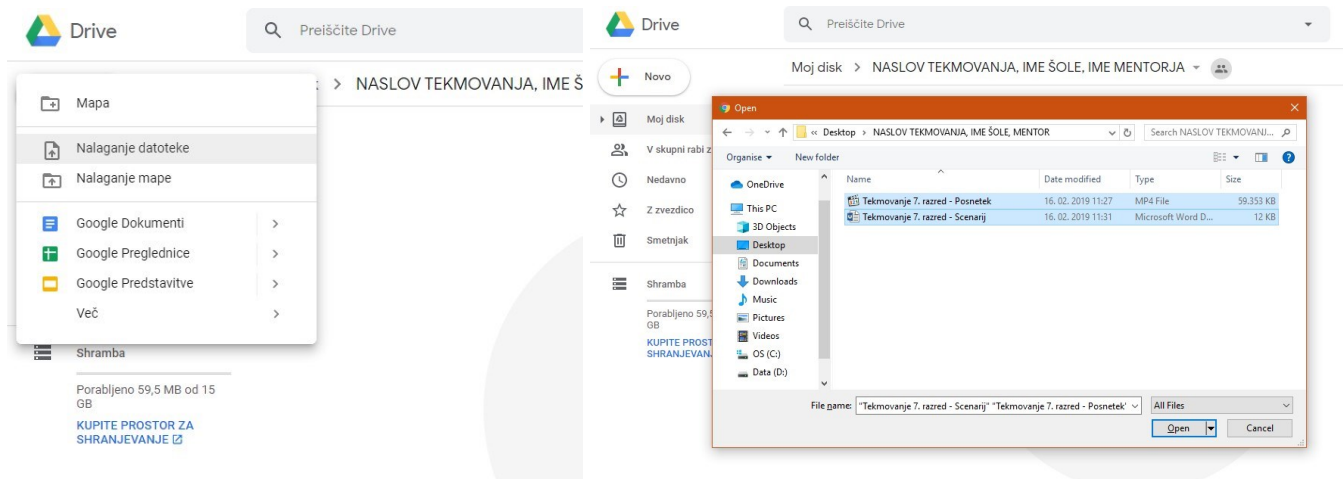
Drive

Preiščite Drive

> NASLOV TEKMOVANJA, IME Š

Mapa

Nalaganje datoteke

Nalaganje mape

Google Dokumenti >

Google Preglednice >

Google Predstavitve >

Več >

Shramba

Porabljeno 59,5 MB od 15 GB

KUPITE PROSTOR ZA SHRANJEVANJE

Drive

Preiščite Drive

Novo

Moj disk > NASLOV TEKMOVANJA, IME ŠOLE, IME MENTORJA

Moj disk

V skupni rabi z

Nedavno

Z zvezdico

Smetnjak

Shramba

Porabljeno 59,5 GB

KUPITE PROST SHRANJEVAN

Open

« Desktop > NASLOV TEKMOVANJA, IME ŠOLE, MENTOR

Search NASLOV TEKMOVANJ...

Organise ▾ New folder

| Name | Date modified | Type | Size |
|---|---|---|---|
| Tekmovanje 7. razred - Posnetek | 16. 02. 2019 11:27 | MP4 File | 59.353 KB |
| Tekmovanje 7. razred - Scenarij | 16. 02. 2019 11:31 | Microsoft Word D... | 12 KB |

OneDrive

This PC

3D Objects

Desktop

Documents

Downloads

Music

Pictures

Videos

OS (C:)

Data (D:)

File name: "Tekmovanje 7. razred - Scenarij" "Tekmovanje 7. razred - Posnetek"

All Files

Open

Cancel